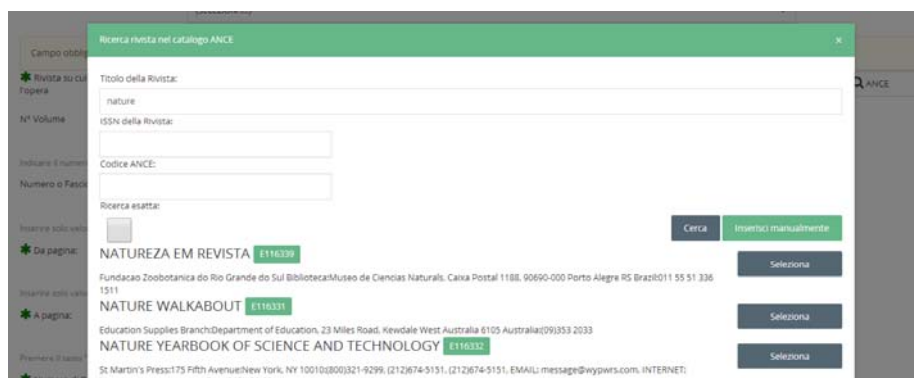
Campo obbl

Rivista su cu l'opera

N° Volume

Indicare il numero

Numero o Fasc

Inserire solo valo

Da pagina:

Inserire solo valo

A pagina:

Premere il tasto

Q ANCE

Ricerca rivista nel catalogo ANCE

×

Titolo della Rivista:

nature

ISSN della Rivista:

Codice ANCE:

Ricerca esatta:

Cerca

Inserisci manualmente

NATUREZA EM REVISTA E116339

Fundacao Zoobotanica do Rio Grande do Sul Biblioteca:Museo de Ciencias Naturais, Caixa Postal 1188, 90690-000 Porto Alegre RS Brazil:011 55 51 336 1511

Seleziona

NATURE WALKABOUT E116331

Education Supplies Branch:Department of Education, 23 Miles Road, Kewdale West Australia 6105 Australia:(09)353 2033

Seleziona

NATURE YEARBOOK OF SCIENCE AND TECHNOLOGY E116332

St Martin's Press:175 Fifth Avenue:New York, NY 10010:(800)321-9299, (212)674-5151, (212)674-5151, EMAIL: message@wypwrs.com, INTERNET:

Seleziona